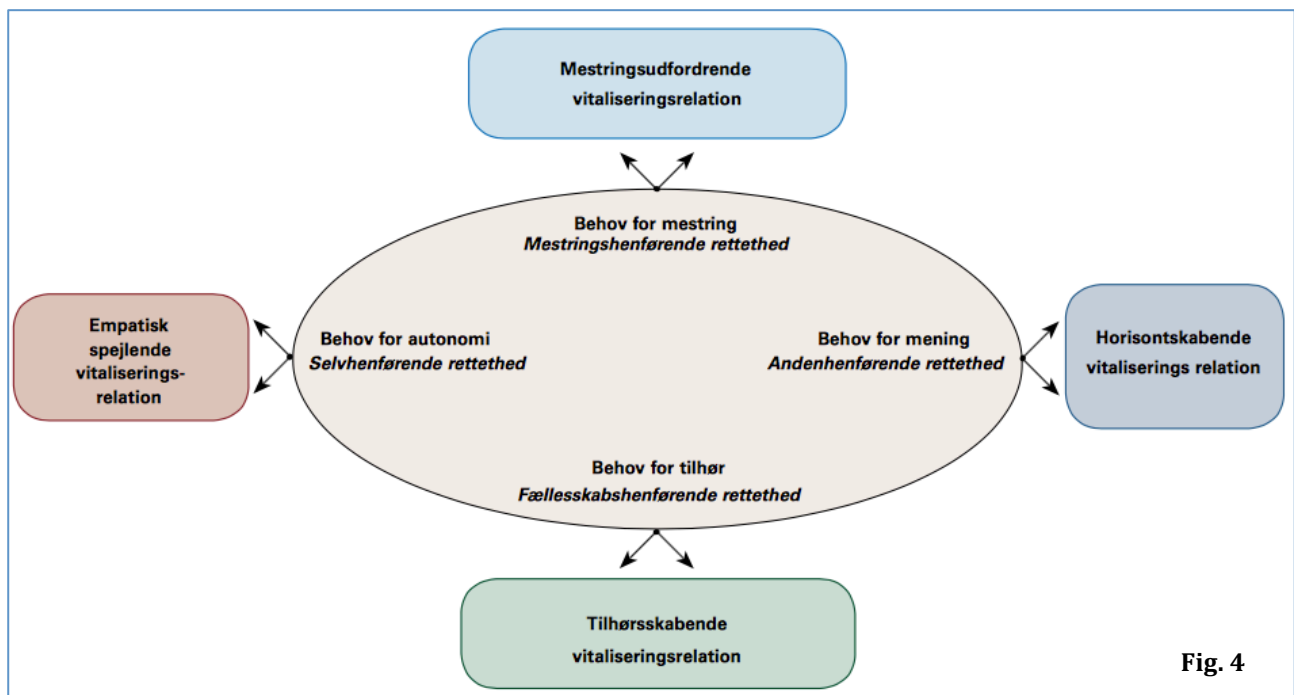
Mestringsudfordrende vitaliseringsrelation

Behov for mestring
*Mestringshenførende rettethed*

Empatisk spejlende vitaliseringsrelation

Behov for autonomi
*Selvhenførende rettethed*

Behov for mening
*Andenhenførende rettethed*

Horisontskabende vitaliserings relation

Behov for tilhør
*Fællesskabshenførende rettethed*

Tilhørsskabende vitaliseringsrelation

Fig. 4